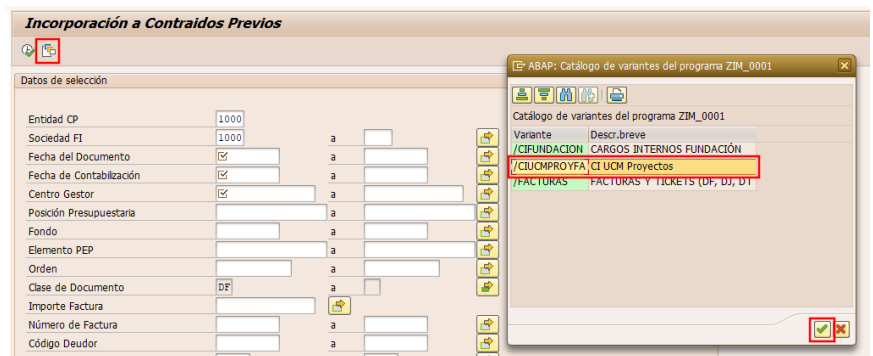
Incorporación a Contraidos Previos

Datos de selección

Entidad CP 1000
Sociedad FI 1000 a
Fecha del Documento a
Fecha de Contabilización a
Centro Gestor a
Posición Presupuestaria a
Fondo a
Elemento PEP a
Orden a
Clase de Documento DF a
Importe Factura
Número de Factura a
Código Deudor a

ABAP: Catálogo de variantes del programa ZIM_0001

Catálogo de variantes del programa ZIM_0001

| Variante | Descr.breve |
|---|---|
| /CIFUNDACION | CARGOS INTERNOS FUNDACIÓN |
| /CIUCMPROYFA | CI UCM Proyectos |
| /FACTURAS | FACTURAS Y TICKETS (DF, DJ, DT |